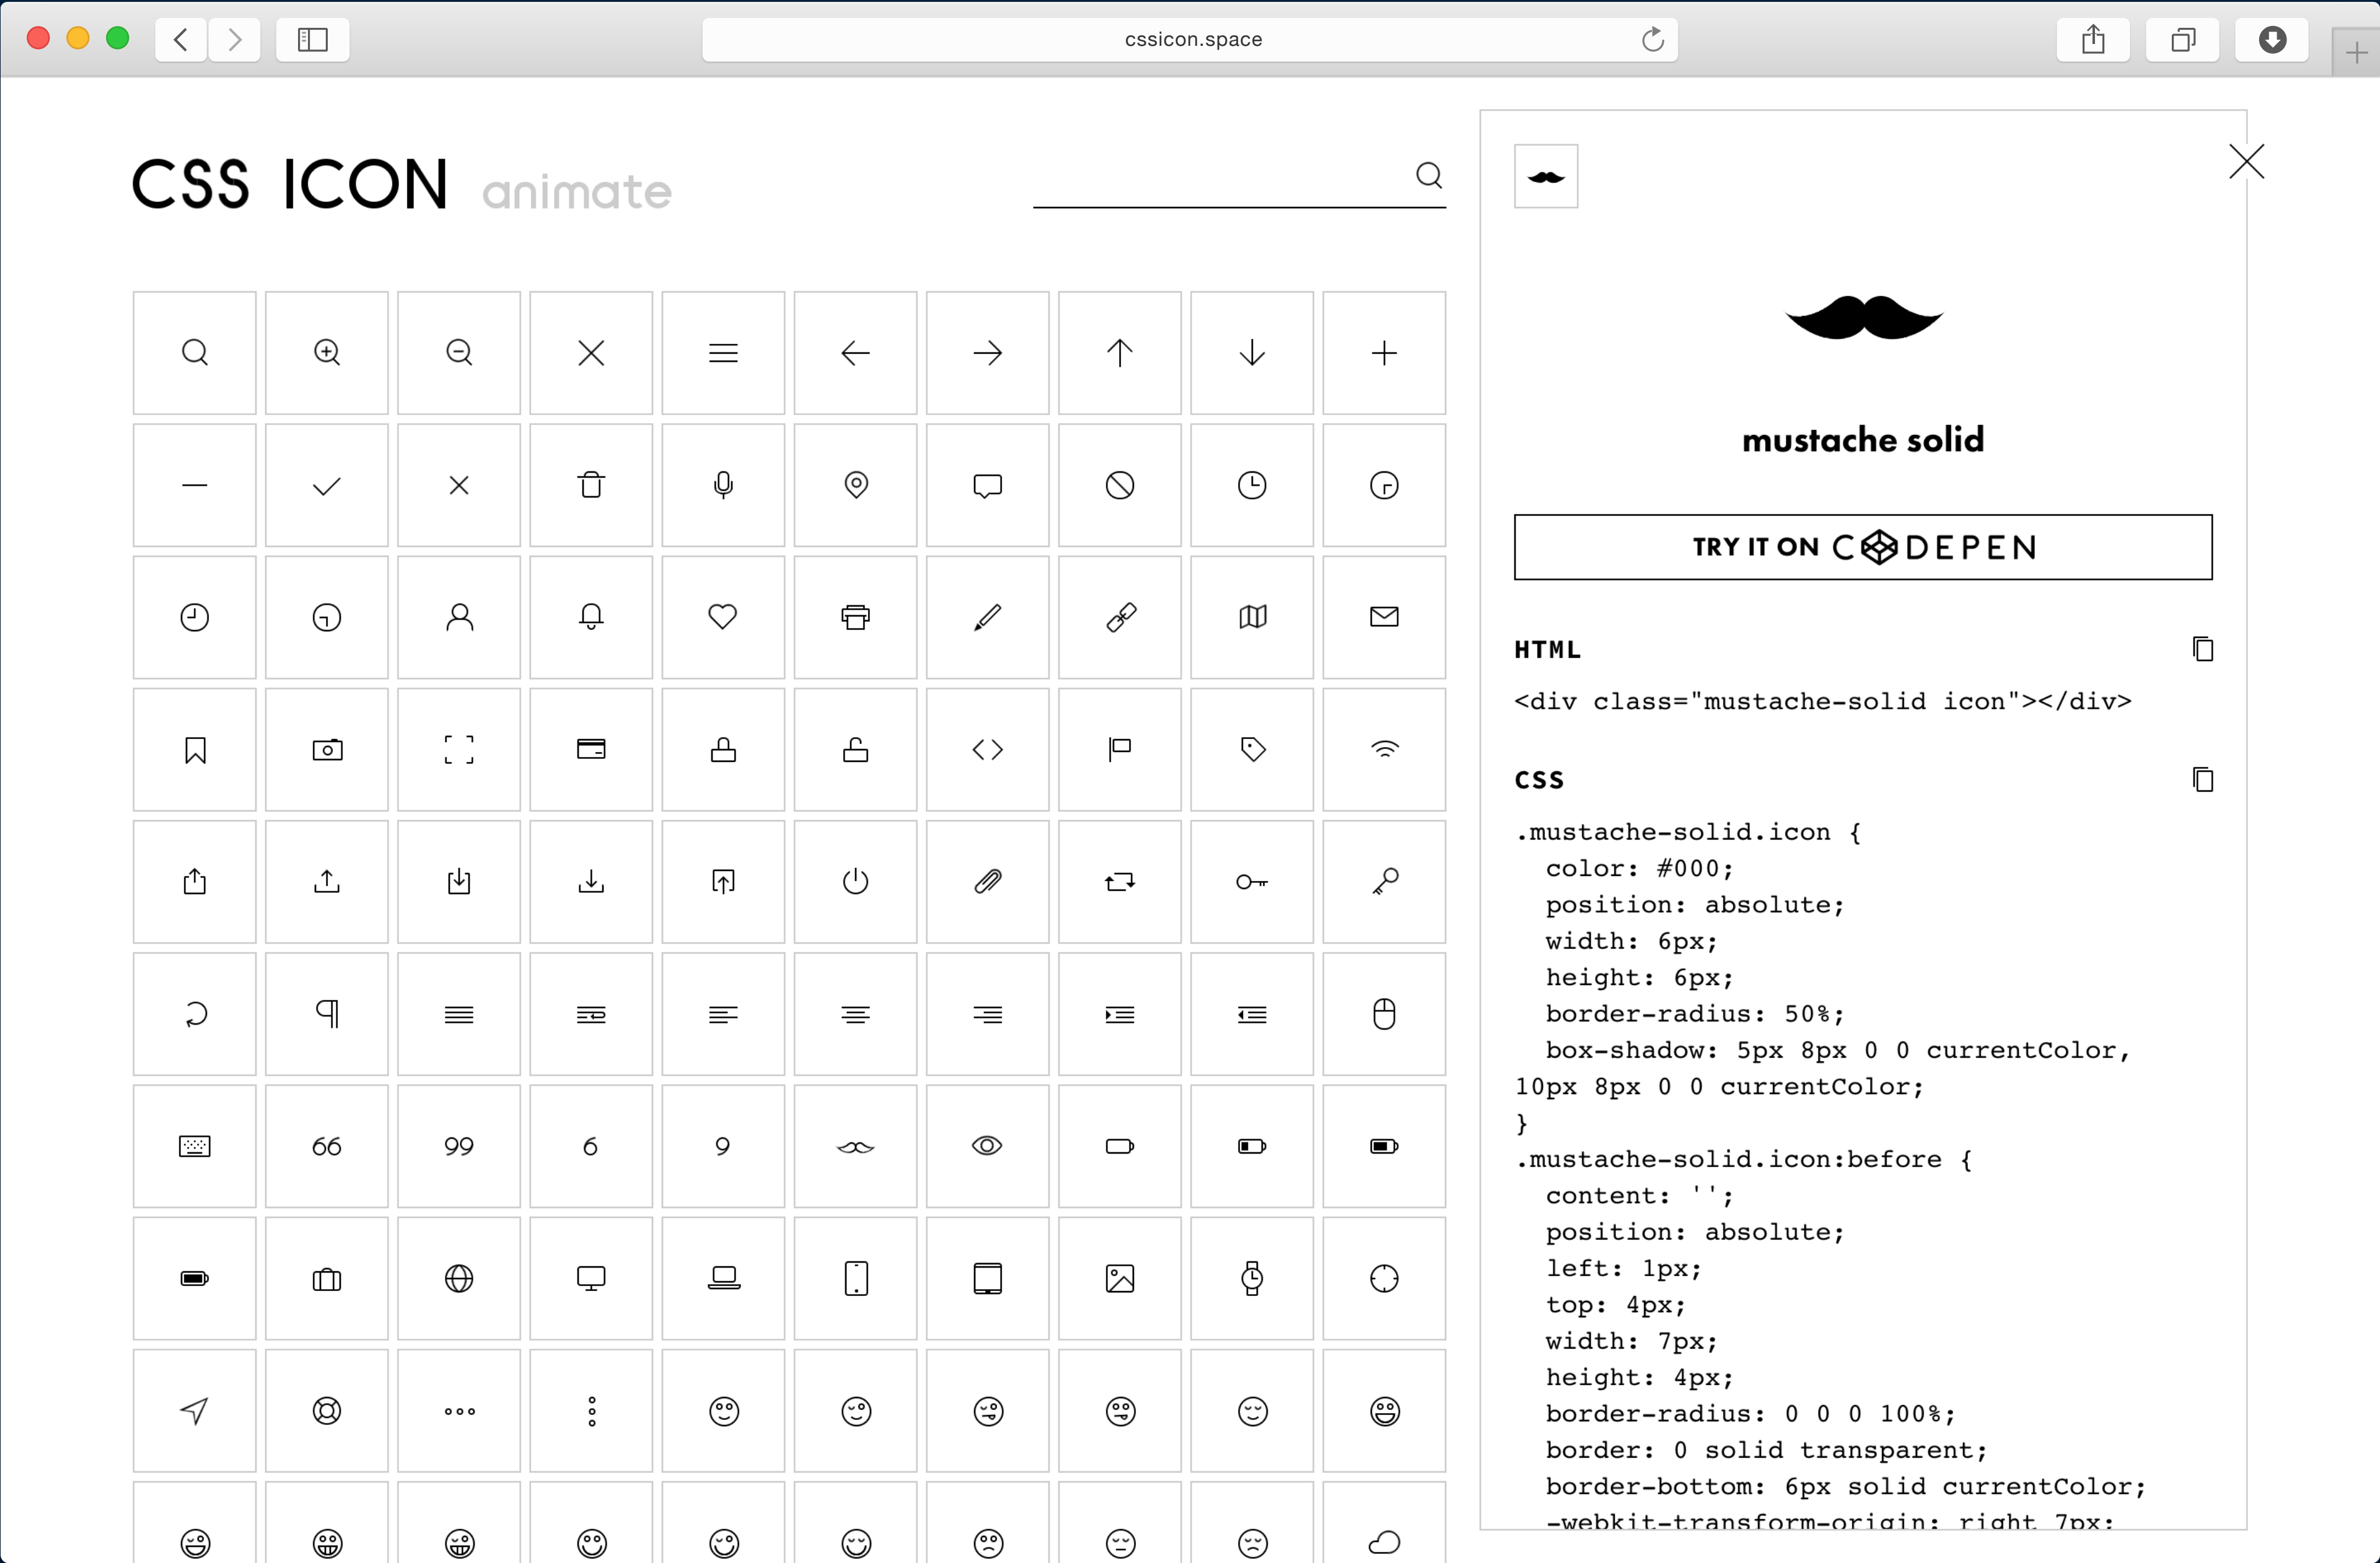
cssicon.space

CSS ICON animate

66 99 6 9

mustache solid

TRY IT ON CODEPEN

HTML

<div class="mustache-solid icon"></div>

CSS

.mustache-solid.icon {
  color: #000;
  position: absolute;
  width: 6px;
  height: 6px;
  border-radius: 50%;
  box-shadow: 5px 8px 0 0 currentColor,
10px 8px 0 0 currentColor;
}
.mustache-solid.icon:before {
  content: '';
  position: absolute;
  left: 1px;
  top: 4px;
  width: 7px;
  height: 4px;
  border-radius: 0 0 0 100%;
  border: 0 solid transparent;
  border-bottom: 6px solid currentColor;
  -webkit-transform-origin: right 7px;